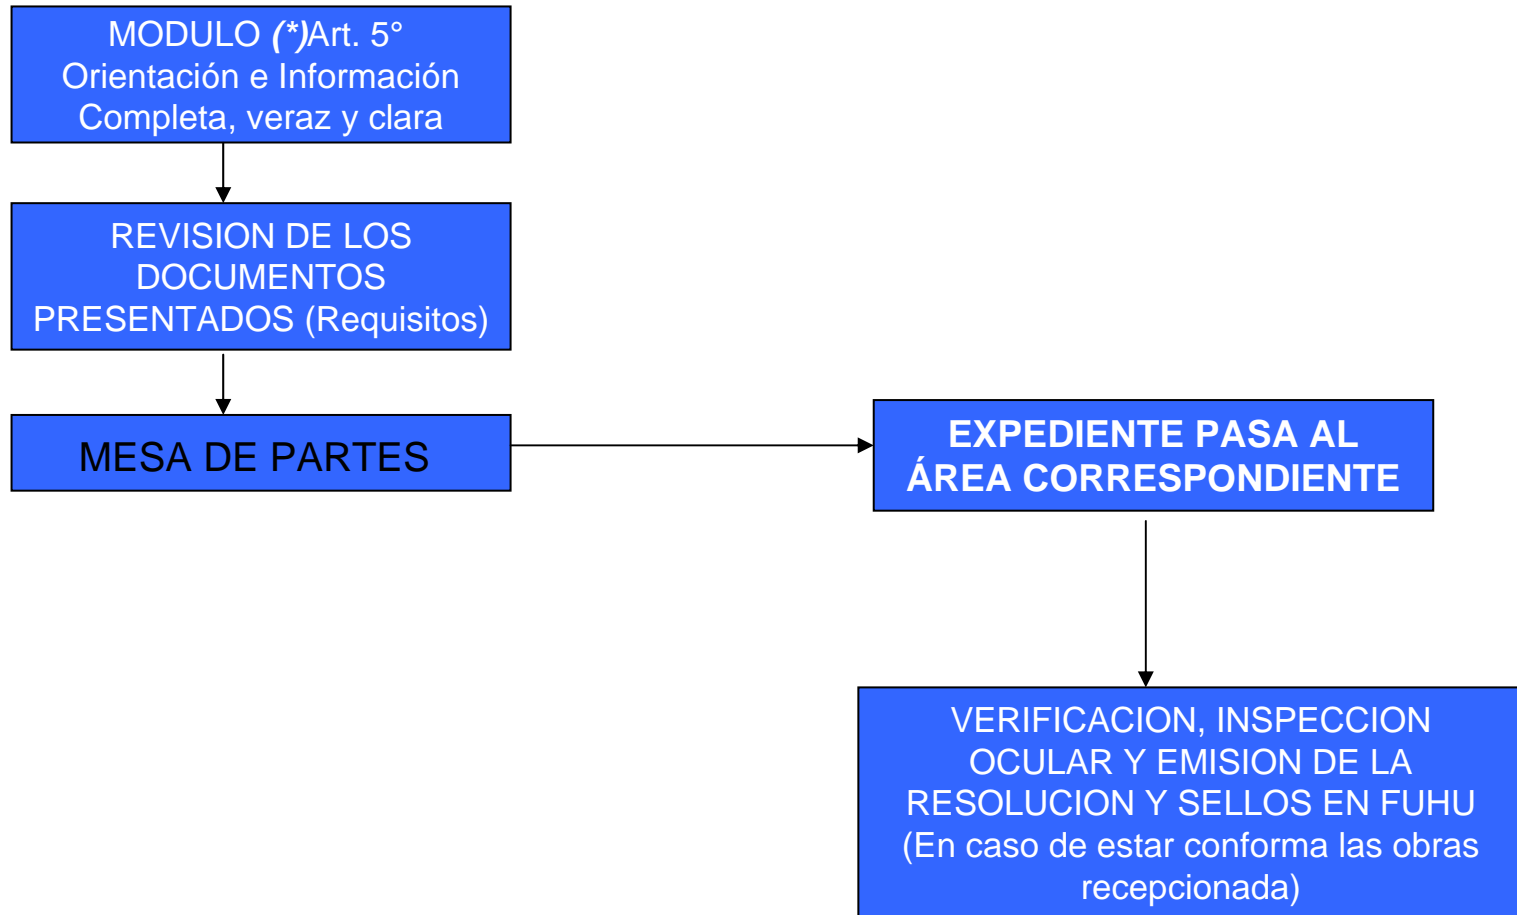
MODULO (*)Art. 5°
Orientación e Información
Completa, veraz y clara

REVISION DE LOS DOCUMENTOS PRESENTADOS (Requisitos)

MESA DE PARTES

EXPEDIENTE PASA AL ÁREA CORRESPONDIENTE

VERIFICACION, INSPECCION OCULAR Y EMISION DE LA RESOLUCION Y SELLOS EN FUHU (En caso de estar conforma las obras recepcionada)